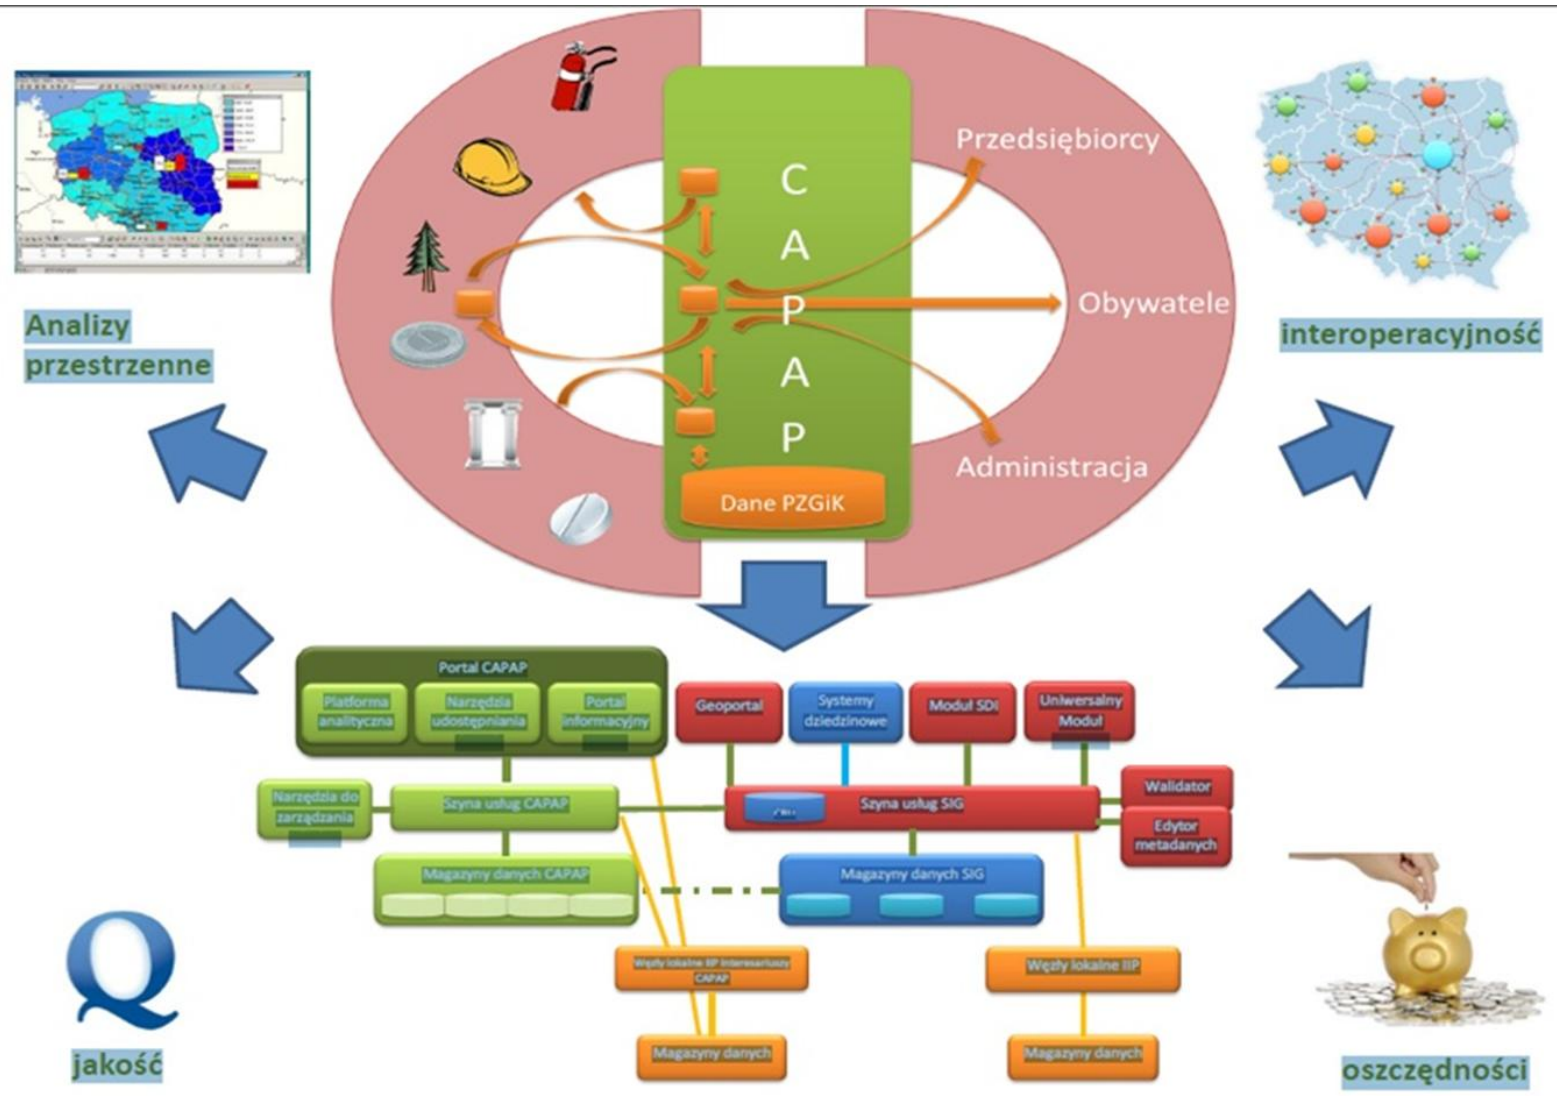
Analizy przestrzenne

C
A
P
A
P

Przedsiębiorcy

Obywatele

Administracja

Dane PZGiK

interoperacyjność

Portal CAPAP

Platforma analityczna

Narzędzia udostępniania

Portal informacyjny

Geoportal

Systemy dziedzinowe

Moduł SDI

Uniwersalny Moduł

Narzędzia do zarządzania

Szyna usług CAPAP

Szyna usług SIG

Walidator

Edytor metadanych

Magazyny danych CAPAP

Magazyny danych SIG

Węzły lokalne IIP Interesariuszy CAPAP

Węzły lokalne IIP

Magazyny danych

Magazyny danych

jakość

oszczędności